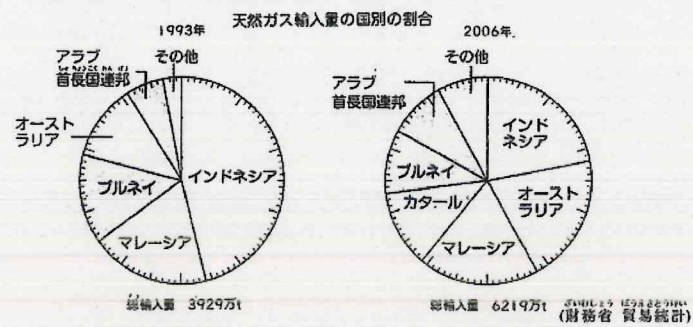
天然ガス輸入量の国別の割合

1993年

その他
アラブ首長国連邦
オーストラリア
ブルネイ
インドネシア
マレーシア

総輸入量　3929万t

2006年

その他
アラブ首長国連邦
インドネシア
ブルネイ
カタール
オーストラリア
マレーシア

総輸入量　6219万t

(財務省　貿易統計)